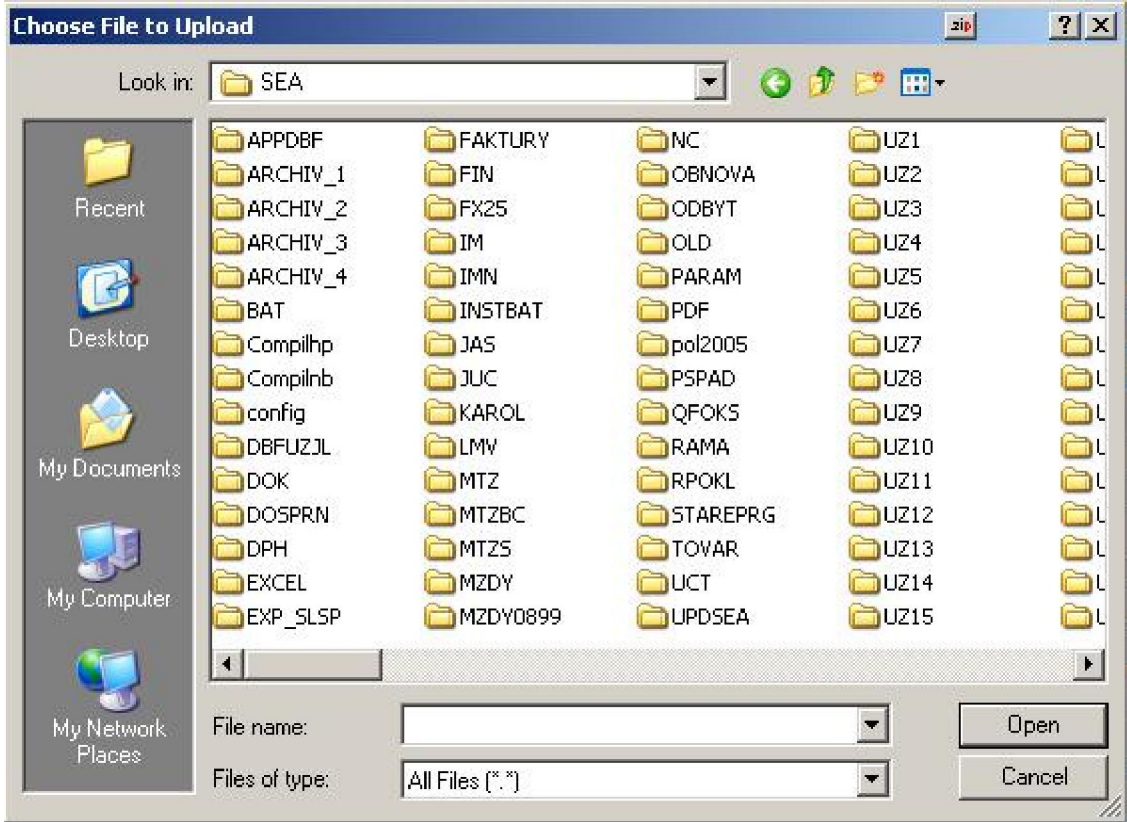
Choose File to Upload

zip ? X

Look in: SEA

Recent
Desktop
My Documents
My Computer
My Network Places

APPDBF
ARCHIV_1
ARCHIV_2
ARCHIV_3
ARCHIV_4
BAT
Compilhp
Compilnb
config
DBFUZJL
DOK
DOSPRN
DPH
EXCEL
EXP_SLSP

FAKTURY
FIN
FX25
IM
IMN
INSTBAT
JAS
JUC
KAROL
LMV
MTZ
MTZBC
MTZS
MZDY
MZDY0899

NC
OBNOVA
ODBYT
OLD
PARAM
PDF
pol2005
PSPAD
QFOKS
RAMA
RPOKL
STAREPRG
TOVAR
UCT
UPDSEA

UZ1
UZ2
UZ3
UZ4
UZ5
UZ6
UZ7
UZ8
UZ9
UZ10
UZ11
UZ12
UZ13
UZ14
UZ15

File name:
Files of type: All Files (*.*)

Open
Cancel